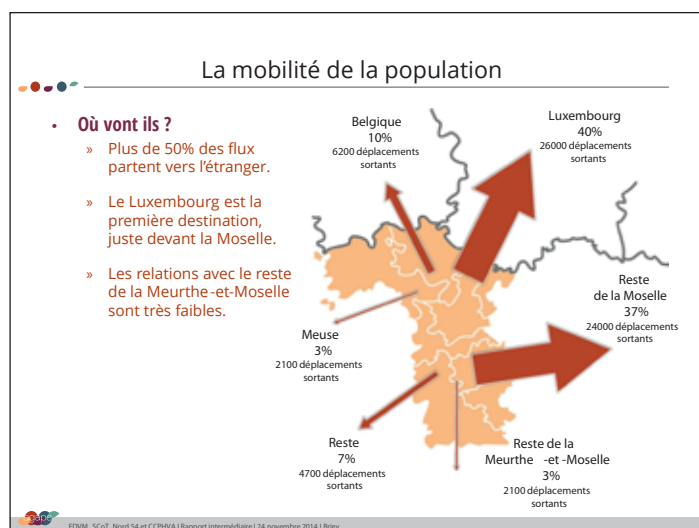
La mobilité de la population

• Où vont ils ?
» Plus de 50% des flux partent vers l'étranger.
» Le Luxembourg est la première destination, juste devant la Moselle.
» Les relations avec le reste de la Meurthe-et-Moselle sont très faibles.

Belgique
10%
6200 déplacements sortants

Luxembourg
40%
26000 déplacements sortants

Reste de la Moselle
37%
24000 déplacements sortants

Meuse
3%
2100 déplacements sortants

Reste
7%
4700 déplacements sortants

Reste de la Meurthe -et -Moselle
3%
2100 déplacements sortants

EDVM, SCoT Nord 54 et CCPHVA | Rapport intermédiaire | 24 novembre 2014 | Briey